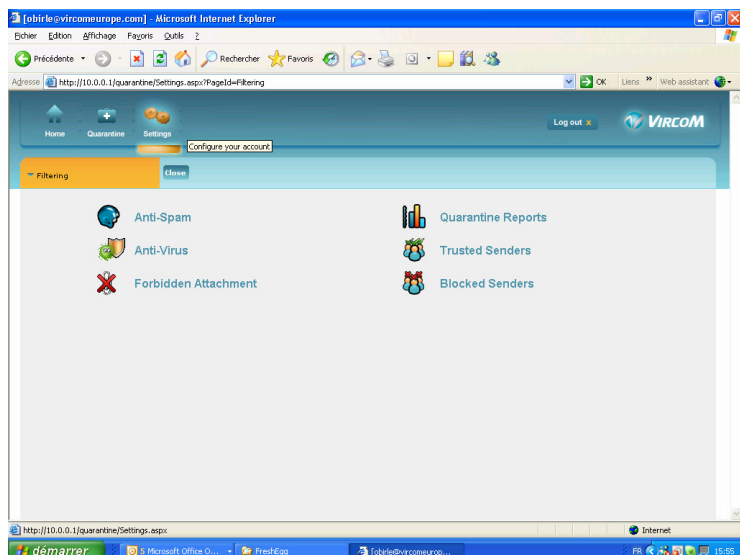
[obirle@vircomeurope.com] - Microsoft Internet Explorer

Fichier Edition Affichage Favoris Outils ?

Précédente Rechercher Favoris

Adresse http://10.0.0.1/quarantine/Settings.aspx?PageId=Filtering OK Liens » Web assistant

Home Quarantine Settings

Configure your account

Log out

VIRCOM

Filtering

Close

Anti-Spam

Anti-Virus

Forbidden Attachment

Quarantine Reports

Trusted Senders

Blocked Senders

http://10.0.0.1/quarantine/Settings.aspx

Internet

démarrer

5 Microsoft Office O...

FreshEgg

[obirle@vircomeurop...

FR

15:55